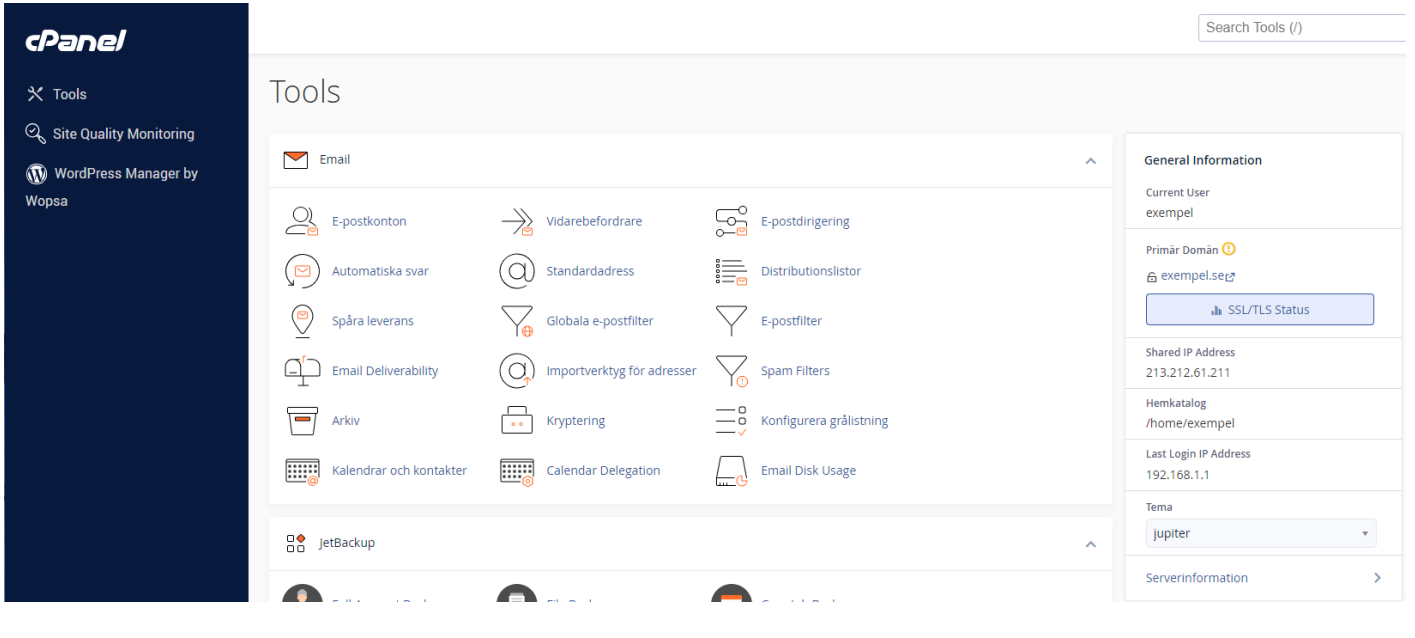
cPanel

Tools

Site Quality Monitoring

WordPress Manager by Wopsa

Search Tools (/)

Tools

Email

E-postkonton
Vidarebefordrare
E-postdirigering
Automatiska svar
Standardadress
Distributionslistor
Spåra leverans
Globala e-postfilter
E-postfilter
Email Deliverability
Importverktyg för adresser
Spam Filters
Arkiv
Kryptering
Konfigurera grålistning
Kalendrar och kontakter
Calendar Delegation
Email Disk Usage

JetBackup

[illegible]

General Information

Current User
exempel

Primär Domän
exempel.se

SSL/TLS Status

Shared IP Address
213.212.61.211

Hemkatalog
/home/exempel

Last Login IP Address
192.168.1.1

Tema
jupiter

Serverinformation